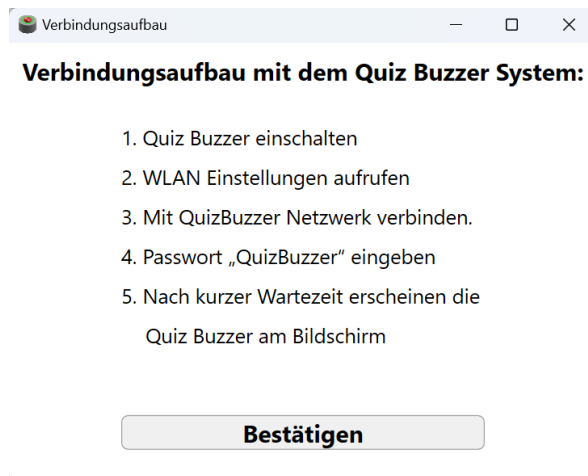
Verbindungsaufbau

Verbindungsaufbau mit dem Quiz Buzzer System:

1. Quiz Buzzer einschalten
2. WLAN Einstellungen aufrufen
3. Mit QuizBuzzer Netzwerk verbinden.
4. Passwort „QuizBuzzer“ eingeben
5. Nach kurzer Wartezeit erscheinen die Quiz Buzzer am Bildschirm

Bestätigen